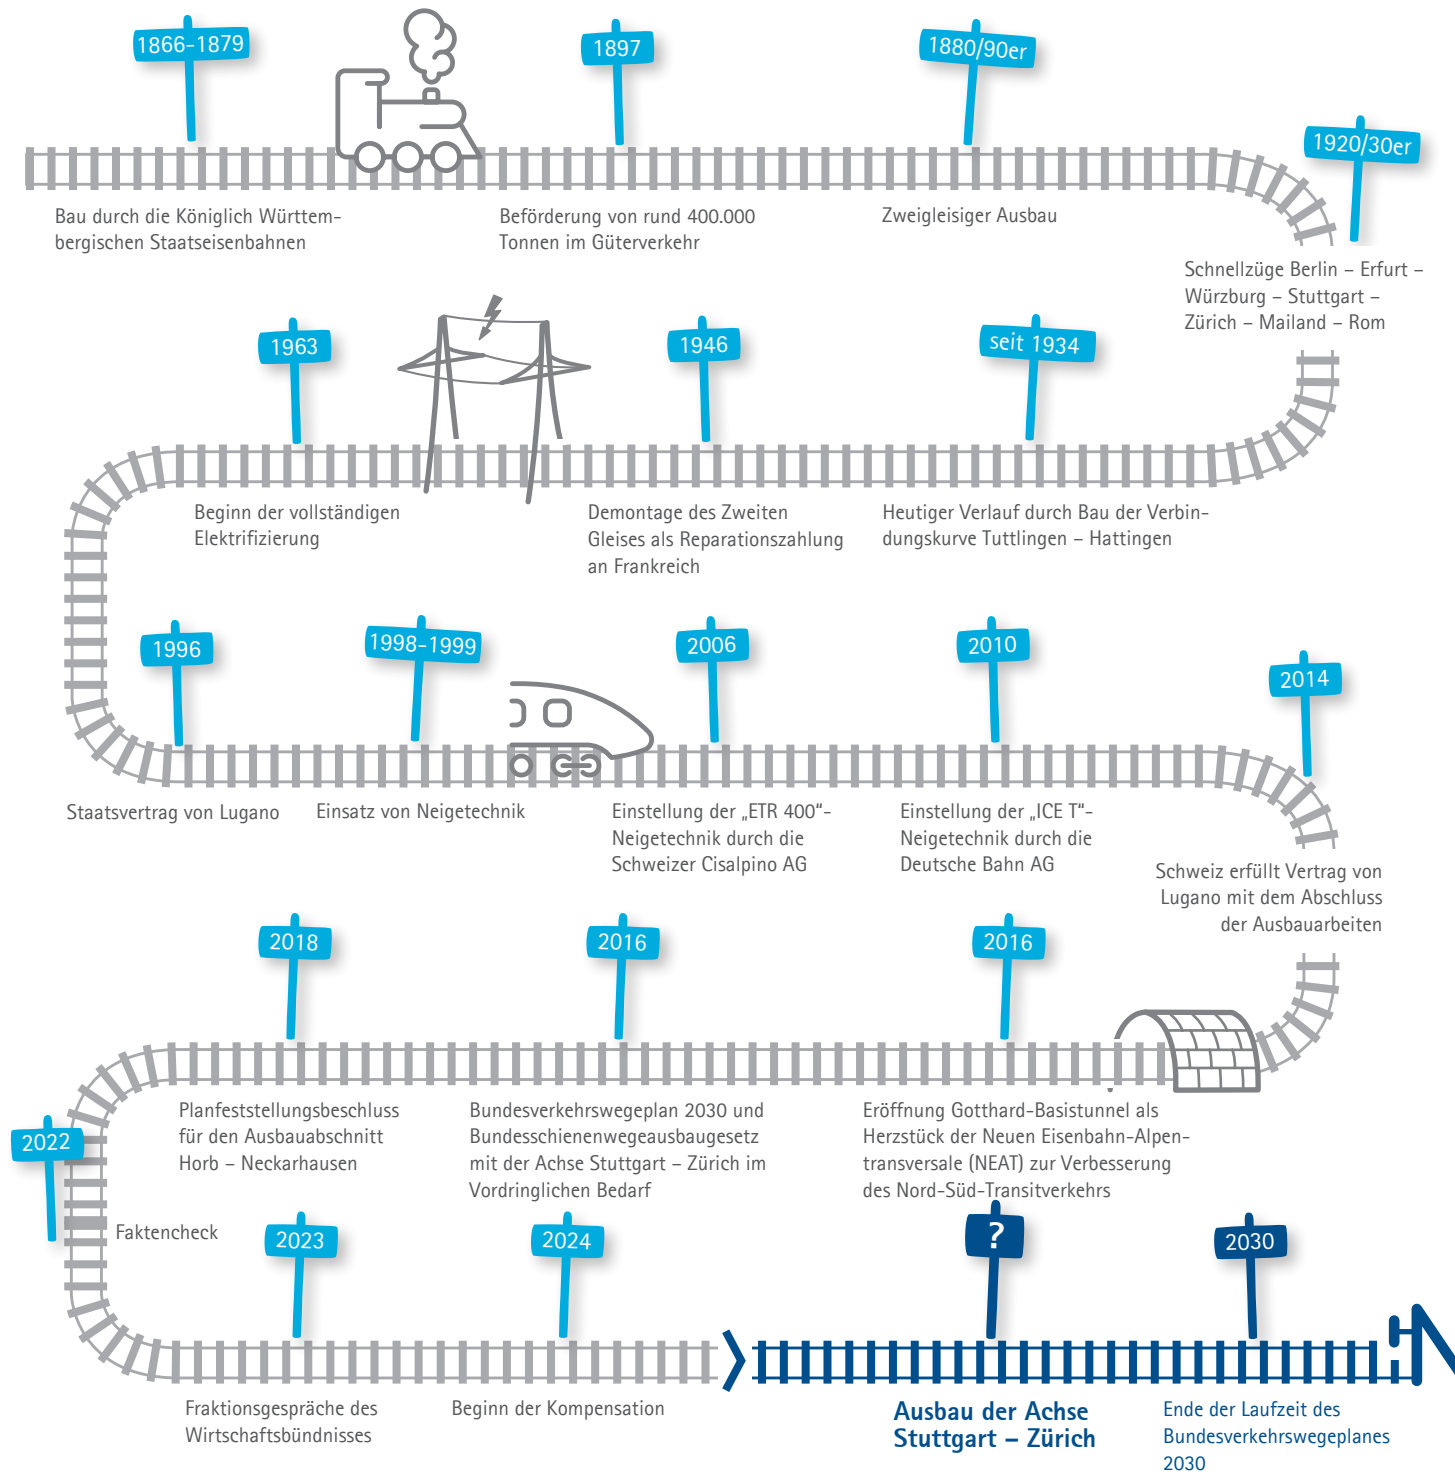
1866–1879

Bau durch die Königlich Württembergischen Staatseisenbahnen

1897

Beförderung von rund 400.000 Tonnen im Güterverkehr

1880/90er

Zweigleisiger Ausbau

1920/30er

Schnellzüge Berlin – Erfurt – Würzburg – Stuttgart – Zürich – Mailand – Rom

seit 1934

Heutiger Verlauf durch Bau der Verbindungskurve Tuttlingen – Hattingen

1946

Demontage des Zweiten Gleises als Reparationszahlung an Frankreich

1963

Beginn der vollständigen Elektrifizierung

1996

Staatsvertrag von Lugano

1998-1999

Einsatz von Neigetechnik

2006

Einstellung der „ETR 400“-Neigetechnik durch die Schweizer Cisalpino AG

2010

Einstellung der „ICE T“-Neigetechnik durch die Deutsche Bahn AG

2014

Schweiz erfüllt Vertrag von Lugano mit dem Abschluss der Ausbauarbeiten

2016

Eröffnung Gotthard-Basistunnel als Herzstück der Neuen Eisenbahn-Alpentransversale (NEAT) zur Verbesserung des Nord-Süd-Transitverkehrs

2016

Bundesverkehrswegeplan 2030 und Bundesschienenwegeausbaugesetz mit der Achse Stuttgart – Zürich im Vordringlichen Bedarf

2018

Planfeststellungsbeschluss für den Ausbauabschnitt Horb – Neckarhausen

2022

Faktencheck

2023

Fraktionsgespräche des Wirtschaftsbündnisses

2024

Beginn der Kompensation

?

Ausbau der Achse Stuttgart – Zürich

2030

Ende der Laufzeit des Bundesverkehrswegeplanes 2030